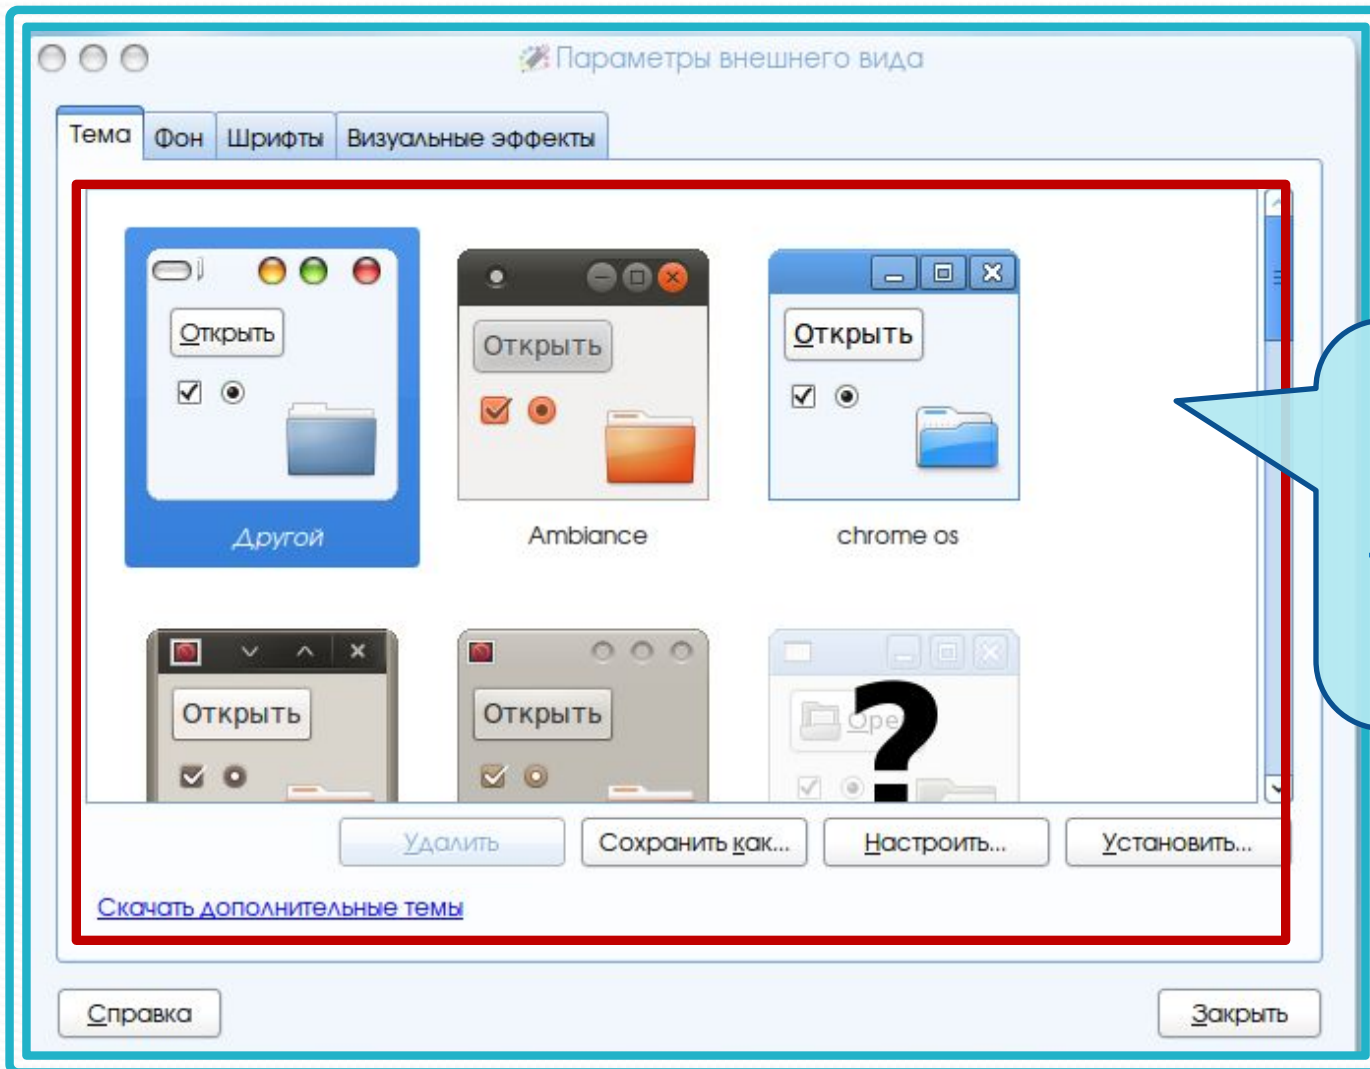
Параметры внешнего вида

Тема
Фон
Шрифты
Визуальные эффекты

Открыть
Другой

Открыть
Ambiance

Открыть
chrome os

Открыть

Открыть

Ope
?

Удалить
Сохранить как...
Настроить...
Установить...

Скачать дополнительные темы

Справка
Закрыть